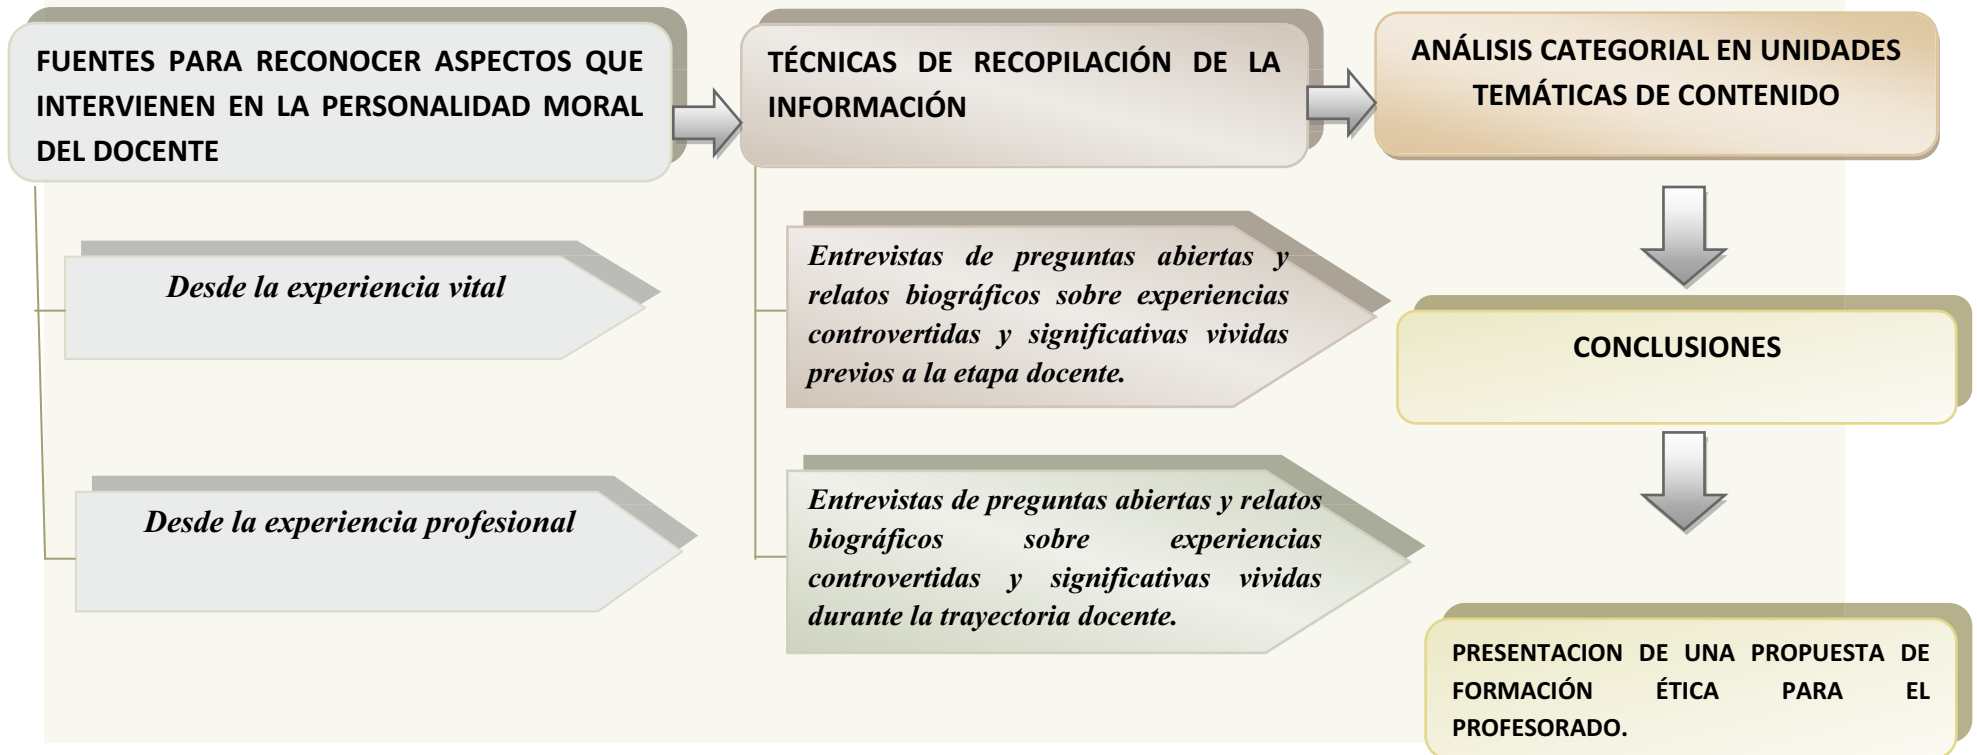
FUENTES PARA RECONOCER ASPECTOS QUE INTERVIENEN EN LA PERSONALIDAD MORAL DEL DOCENTE

Desde la experiencia vital

Desde la experiencia profesional

TÉCNICAS DE RECOPILACIÓN DE LA INFORMACIÓN

Entrevistas de preguntas abiertas y relatos biográficos sobre experiencias controvertidas y significativas vividas previos a la etapa docente.

Entrevistas de preguntas abiertas y relatos biográficos sobre experiencias controvertidas y significativas vividas durante la trayectoria docente.

ANÁLISIS CATEGORIAL EN UNIDADES TEMÁTICAS DE CONTENIDO

CONCLUSIONES

PRESENTACION DE UNA PROPUESTA DE FORMACIÓN ÉTICA PARA EL PROFESORADO.